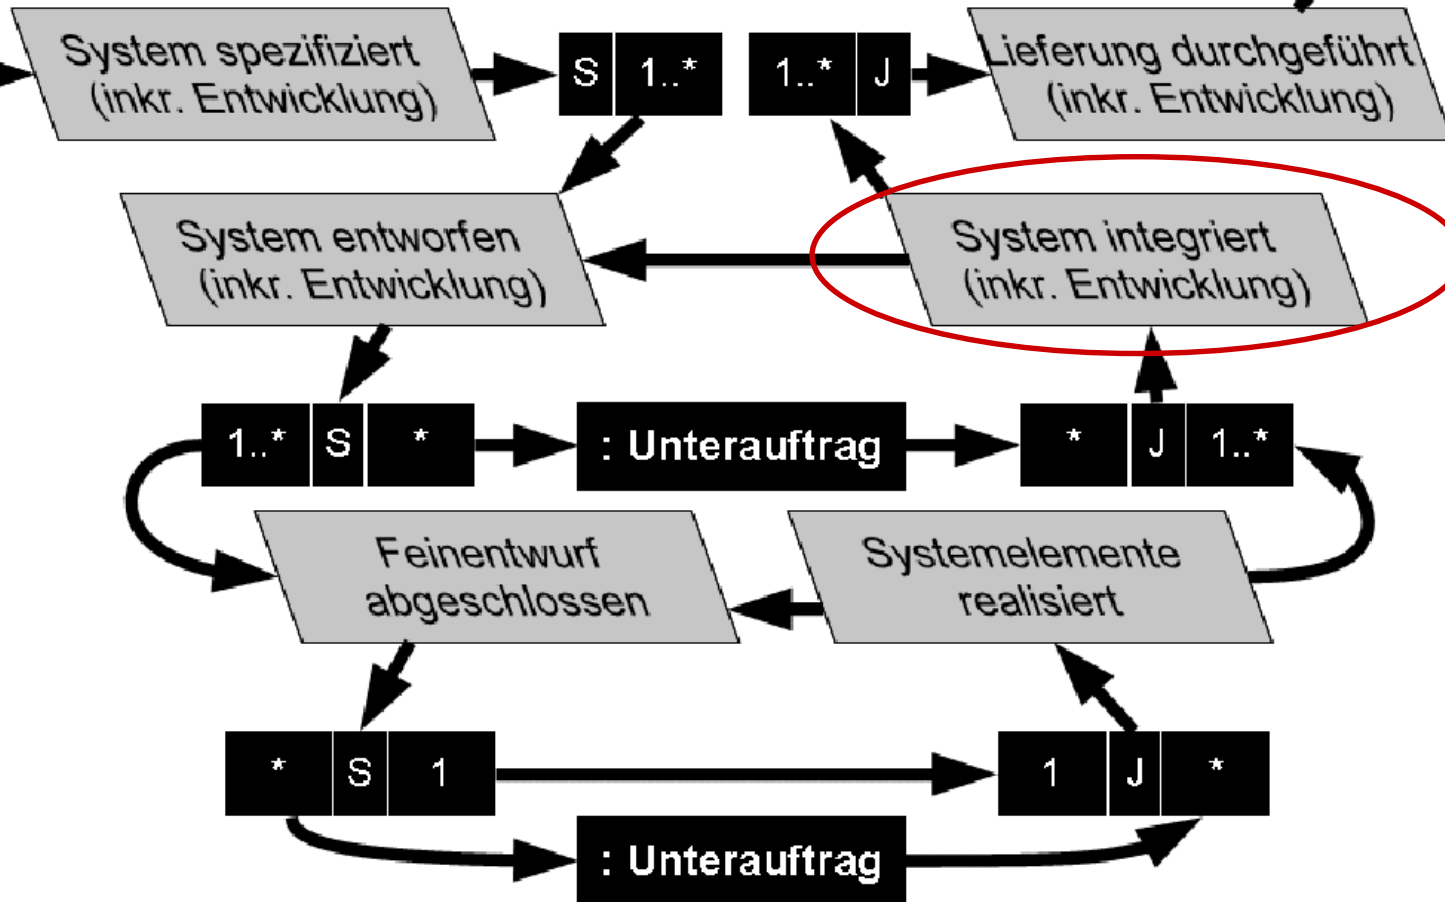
System spezifiziert (inkr. Entwicklung)

S | 1..*

1..* | J

Lieferung durchgeführt (inkr. Entwicklung)

System entworfen (inkr. Entwicklung)

System integriert (inkr. Entwicklung)

1..* | S | *

: Unterauftrag

* | J | 1..*

Feinentwurf abgeschlossen

Systemelemente realisiert

* | S | 1

1 | J | *

: Unterauftrag